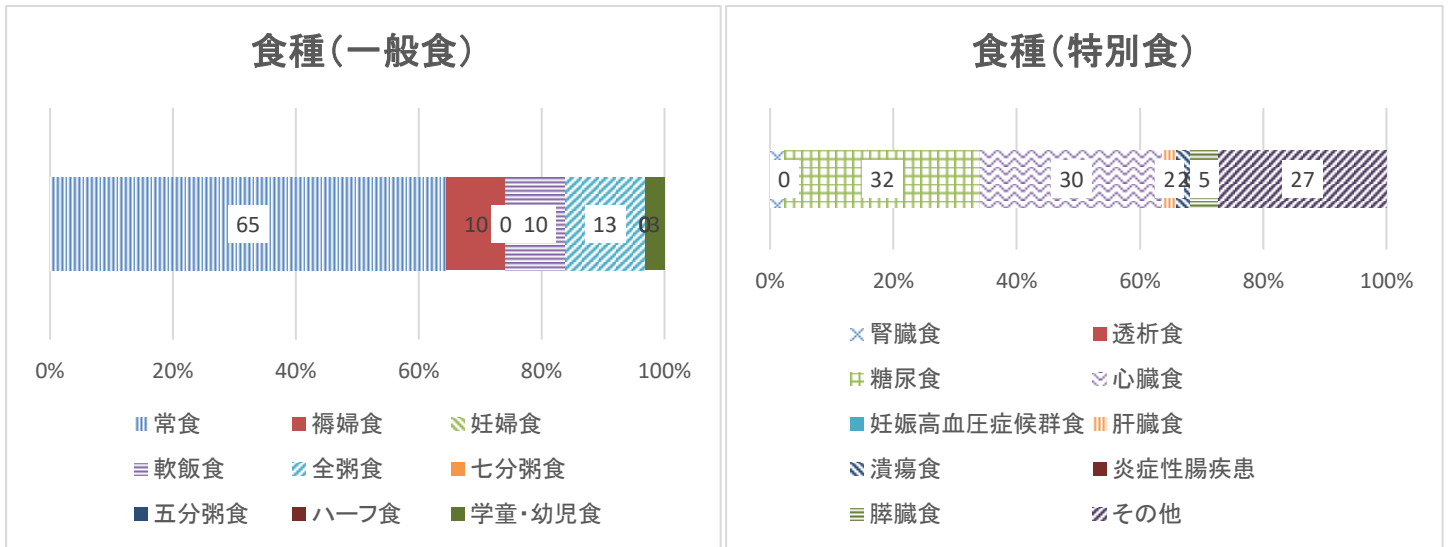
食種(一般食)

65
10
0
10
13
0
3

0%
20%
40%
60%
80%
100%

常食
褥婦食
妊婦食
軟飯食
全粥食
七分粥食
五分粥食
ハーフ食
学童・幼児食

食種(特別食)

0
32
30
2
2
5
27

0%
20%
40%
60%
80%
100%

腎臓食
透析食
糖尿食
心臓食
妊娠高血圧症候群食
肝臓食
潰瘍食
炎症性腸疾患
膵臓食
その他